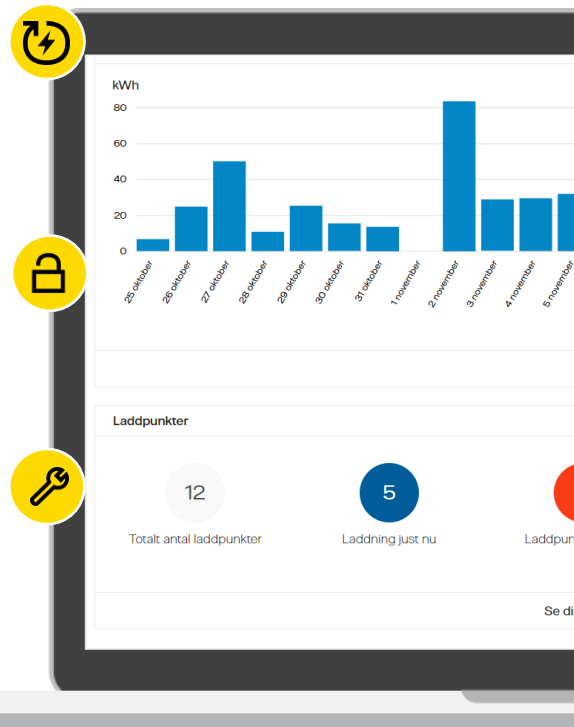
kWh

80

60

40

20

0

25 oktober

26 oktober

27 oktober

28 oktober

29 oktober

30 oktober

31 oktober

1 november

2 november

3 november

4 november

5 november

Laddpunkter

12

Totalt antal laddpunkter

5

Laddning just nu

Laddpun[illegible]

Se di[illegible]